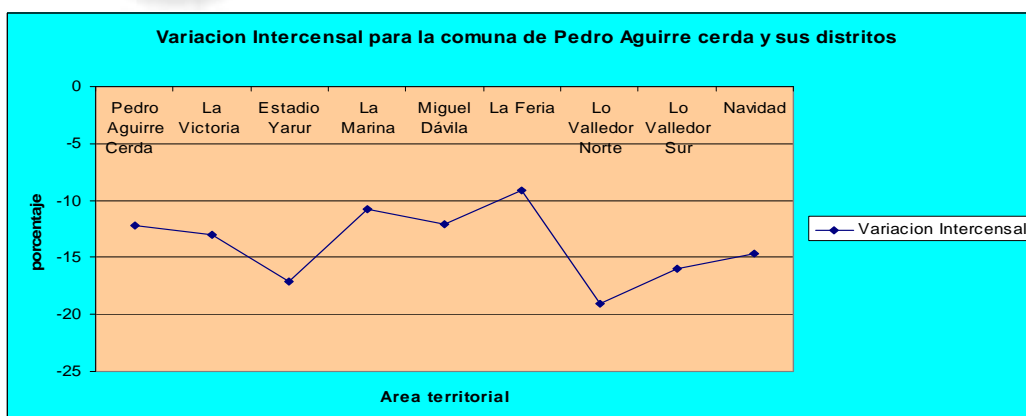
Variacion Intercensal para la comuna de Pedro Aguirre cerda y sus distritos

0
-5
-10
-15
-20
-25

porcentaje

Pedro Aguirre Cerda
La Victoria
Estadio Yarur
La Marina
Miguel Dávila
La Feria
Lo Valledor Norte
Lo Valledor Sur
Navidad

Variacion Intercensal

Area territorial